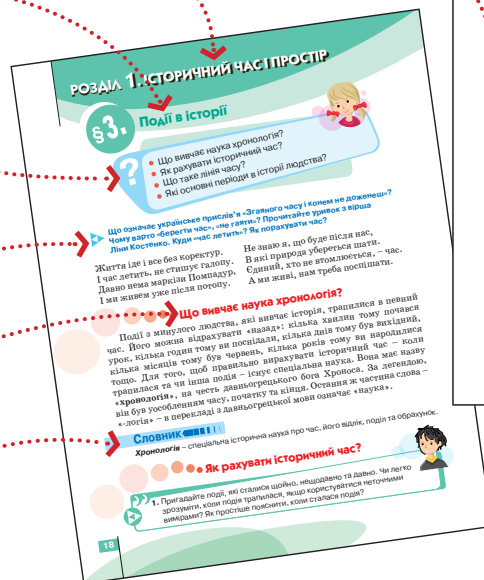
РОЗДІЛ 1. ІСТОРИЧНИЙ ЧАС І ПРОСТІР

§3. Події в історії

Що вивчає наука хронологія?
Як рахувати історичний час?
Що таке лінія часу?
Які основні періоди в історії людства?

Що означає українське прислів'я «Згаяного часу і конем не доженеш»? Чому варто «берегти час», «не гаяти»? Прочитайте уривок з вірша Ліни Костенко. Куди час летить? Як порахувати час?

Життя іде і все без коректур.
І час летить, не стишує галопу.
Давно нема маркізи Помпадур,
І ми живем уже після потопу.

Не знаю я, що буде після нас,
В які природа убереться шати.
Єдиний, хто не втомлюється, – час.
А ми живі, нам треба поспішати.

Що вивчає наука хронологія?

Події з минулого людства, які вивчає історія, трапилися в певний час. Його можна відрахувати «назад»: кілька хвилин тому почався урок, кілька годин тому ви поснідали, кілька днів тому був вихідний, кілька місяців тому був червень, кілька років тому ви народилися тощо. Для того, щоб правильно вирахувати історичний час – коли трапилася та чи інша подія – існує спеціальна наука. Вона має назву «хронологія», на честь давньогрецького бога Хроноса. За легендою, він був уособленням часу, початку та кінця. Остання її частина слова – «-логія» – в перекладі з давньогрецької мови означає «наука».

Словник
Хронологія – спеціальна історична наука про час, його відлік, події та обрахунок.

Як рахувати історичний час?

1. Пригадайте події, які сталися щойно, нещодавно та давно. Чи легко зрозуміти, коли подія трапилася, якщо користуватися неточними вимірами? Як простіше пояснити, коли сталася подія?

18